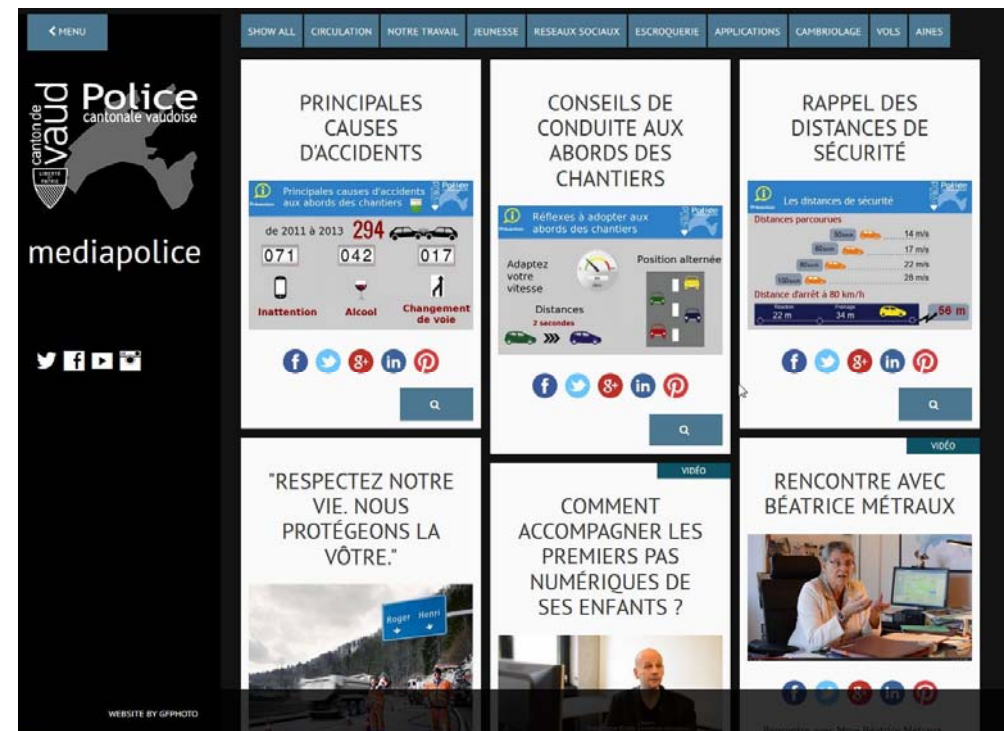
< MENU

SHOW ALL | CIRCULATION | NOTRE TRAVAIL | JEUNESSE | RESEAUX SOCIAUX | ESCROQUERIE | APPLICATIONS | CAMBRIOLAGE | VOLS | AINES

canton de vaud Police cantonale vaudoise

LIBERTÉ ET PATRIE

mediapolice

WEBSITE BY GFPHOTO

PRINCIPALES CAUSES D'ACCIDENTS

Principales causes d'accidents aux abords des chantiers

Police

de 2011 à 2013 294

071 042 017

Inattention Alcool Changement de voie

CONSEILS DE CONDUITE AUX ABORDS DES CHANTIERS

Réflexes à adopter aux abords des chantiers

Police

Adaptez votre vitesse

Position alternée

Distances

2 secondes

RAPPEL DES DISTANCES DE SÉCURITÉ

Les distances de sécurité

Police

Distances parcourues

50km/h 14 m/s

60km/h 17 m/s

80km/h 22 m/s

100km/h 28 m/s

Distance d'arrêt à 80 km/h

22 m 34 m 56 m

"RESPECTEZ NOTRE VIE. NOUS PROTÉGEONS LA VÔTRE."

Roger Henri

VIDÉO

COMMENT ACCOMPAGNER LES PREMIERS PAS NUMÉRIQUES DE SES ENFANTS ?

VIDÉO

RENCONTRE AVEC BÉATRICE MÉTRAUX